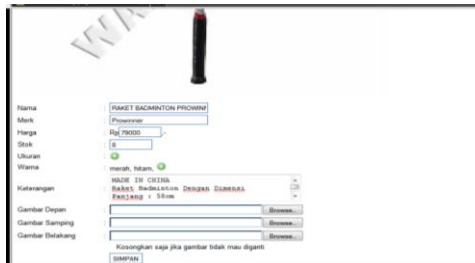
Nama : RAKET BADMINTON PROWINN

Merk : Prowinner

Harga : Rp 79000 ,-

Stok : 6

Ukuran :

Warna : merah, hitam,

Keterangan : MADE IN CHINA
Raket Badminton Dengan Dimensi Panjang : 58cm

Gambar Depan : Browse...

Gambar Samping : Browse...

Gambar Belakang : Browse...

Kosongkan saja jika gambar tidak mau diganti

SIMPAN